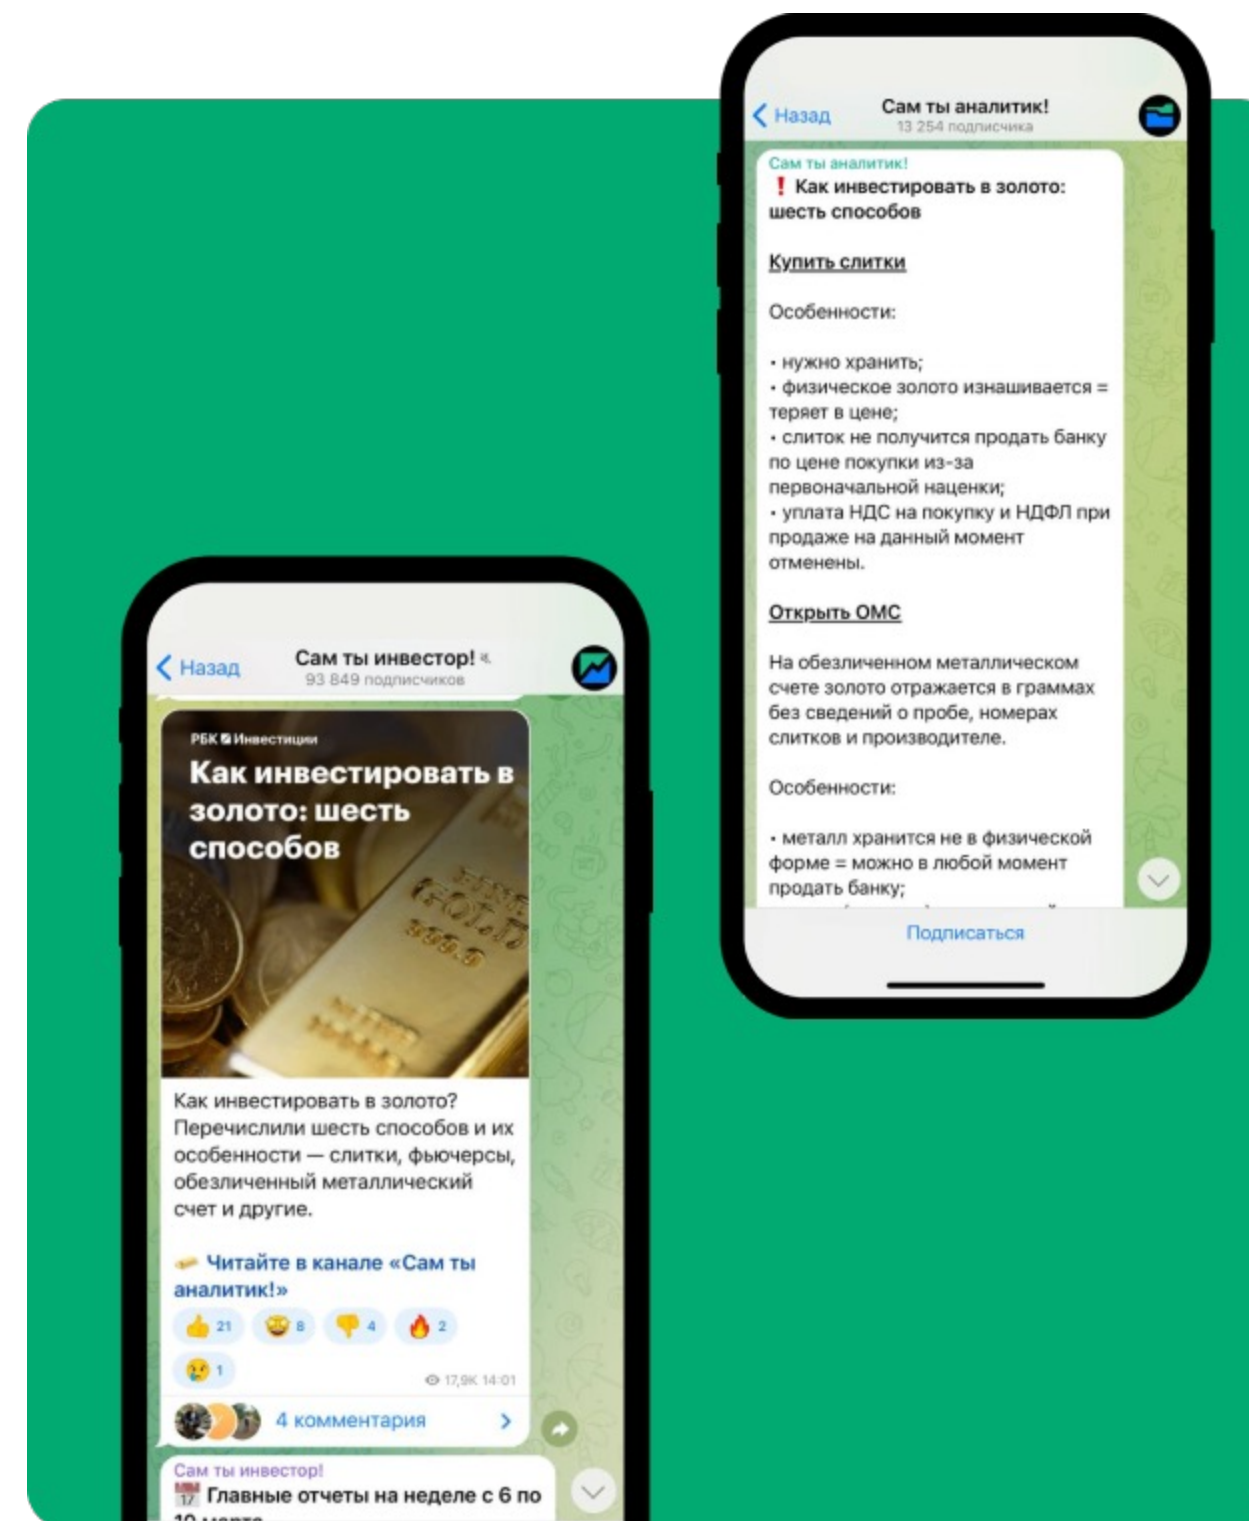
Назад
Сам ты аналитик!
13 254 подписчика

Сам ты аналитик!
❗ Как инвестировать в золото: шесть способов

Купить слитки

Особенности:

• нужно хранить;
• физическое золото изнашивается = теряет в цене;
• слиток не получится продать банку по цене покупки из-за первоначальной наценки;
• уплата НДС на покупку и НДФЛ при продаже на данный момент отменены.

Открыть ОМС

На обезличенном металлическом счете золото отражается в граммах без сведений о пробе, номерах слитков и производителе.

Особенности:

• металл хранится не в физической форме = можно в любой момент продать банку;

Подписаться

Назад
Сам ты инвестор!
93 849 подписчиков

РБК Инвестиции
Как инвестировать в золото: шесть способов

GOLD
999.9

Как инвестировать в золото? Перечислили шесть способов и их особенности — слитки, фьючерсы, обезличенный металлический счет и другие.

Читайте в канале «Сам ты аналитик!»

👍 21 🤩 8 👎 4 🔥 2
😢 1
17,9K 14:01

4 комментария

Сам ты инвестор!
📅 Главные отчеты на неделе с 6 по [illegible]